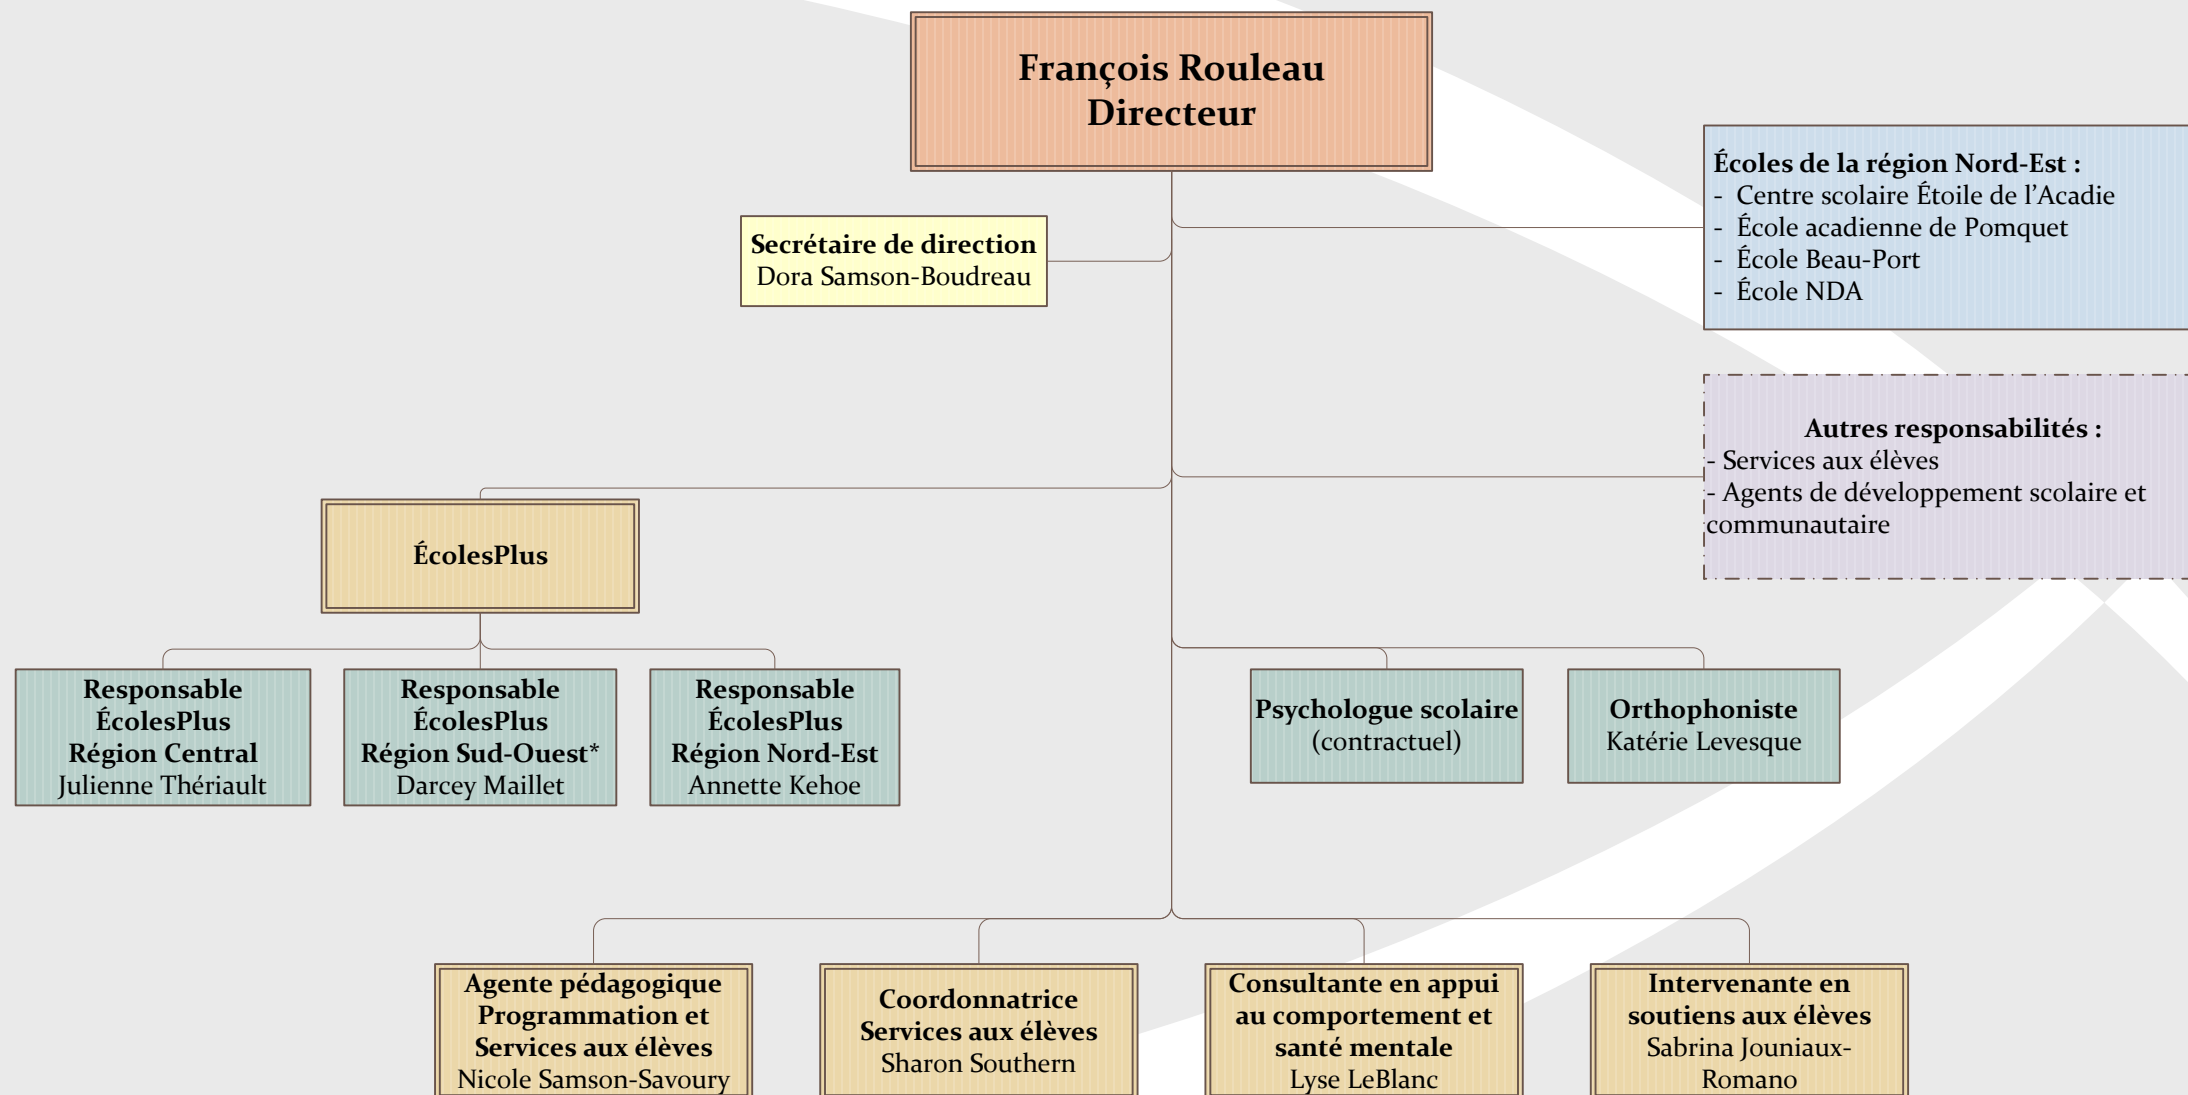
François Rouleau
Directeur

Secrétaire de direction
Dora Samson-Boudreau

Écoles de la région Nord-Est :
- Centre scolaire Étoile de l'Acadie
- École acadienne de Pomquet
- École Beau-Port
- École NDA

Autres responsabilités :
- Services aux élèves
- Agents de développement scolaire et communautaire

ÉcolesPlus

Responsable ÉcolesPlus Région Central
Julienne Thériault

Responsable ÉcolesPlus Région Sud-Ouest*
Darcey Maillet

Responsable ÉcolesPlus Région Nord-Est
Annette Kehoe

Psychologue scolaire
(contractuel)

Orthophoniste
Katérie Levesque

Agente pédagogique Programmation et Services aux élèves
Nicole Samson-Savoury

Coordonnatrice Services aux élèves
Sharon Southern

Consultante en appui au comportement et santé mentale
Lyse LeBlanc

Intervenante en soutiens aux élèves
Sabrina Jouniaux-Romano